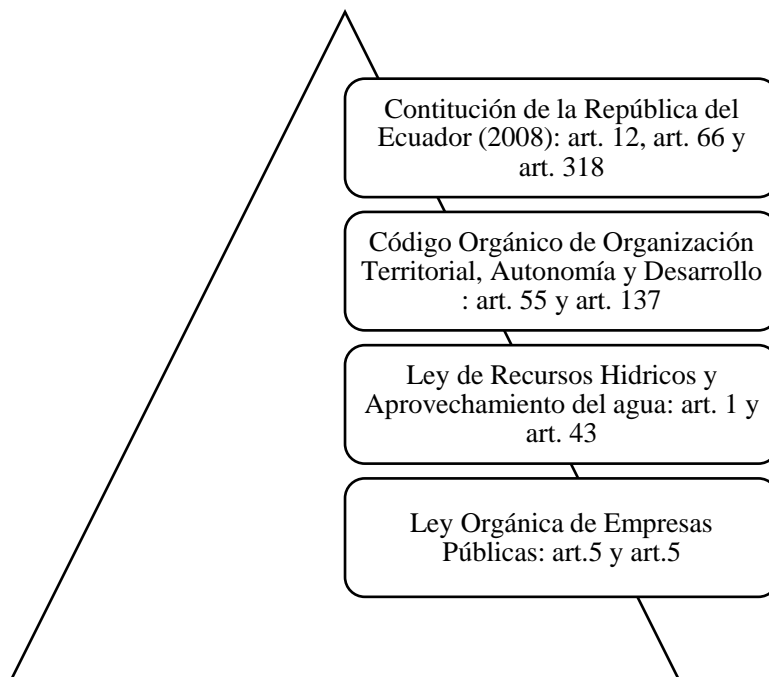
Contitución de la República del Ecuador (2008): art. 12, art. 66 y art. 318

Código Orgánico de Organización Territorial, Autonomía y Desarrollo : art. 55 y art. 137

Ley de Recursos Hidricos y Aprovechamiento del agua: art. 1 y art. 43

Ley Orgánica de Empresas Públicas: art.5 y art.5